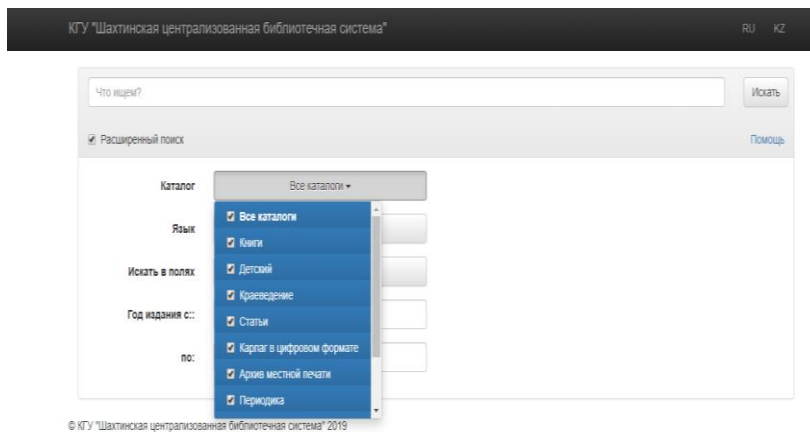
КГУ "Шахтинская централизованная библиотечная система"

RU KZ

Что ищем?

Искать

Расширенный поиск

Помощь

Каталог

Все каталоги ▾

Язык

Искать в полях

Год издания с::

по:

Все каталоги

Книги

Детский

Краеведение

Статьи

Карпаг в цифровом формате

Архив местной печати

Периодика

© КГУ "Шахтинская централизованная библиотечная система" 2019